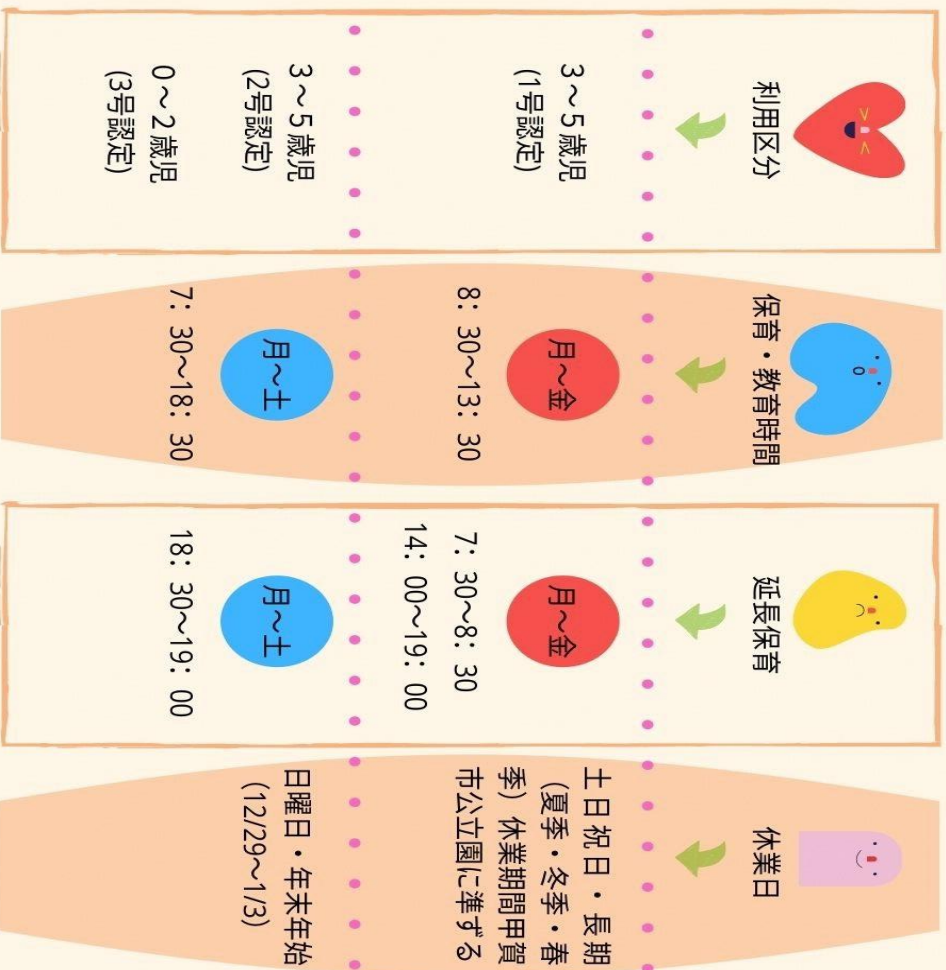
利用区分

3～5歳児
(1号認定)

3～5歳児
(2号認定)

0～2歳児
(3号認定)

保育・教育時間

月～金

8：30～13：30

月～土

7：30～18：30

延長保育

月～金

7：30～8：30
14：00～19：00

月～土

18：30～19：00

休業日

土日祝日・長期（夏季・冬季・春季）休業期間甲賀市公立園に準ずる

日曜日・年末年始（12/29～1/3）